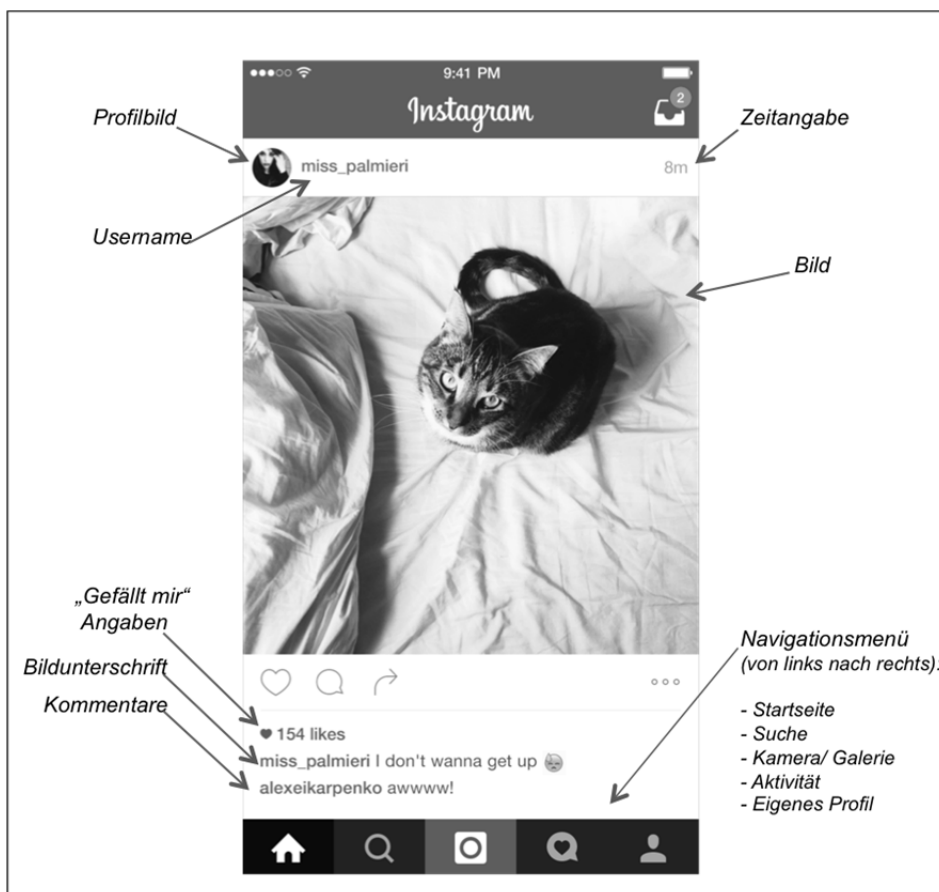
9:41 PM

Instagram

2

Profilbild

Zeitangabe

miss_palmieri

8m

Username

Bild

„Gefällt mir“ Angaben

Bildunterschrift

Kommentare

Navigationsmenü (von links nach rechts).

- Startseite
- Suche
- Kamera/ Galerie
- Aktivität
- Eigenes Profil

154 likes

miss_palmieri I don't wanna get up

alexeikarpenko awwww!